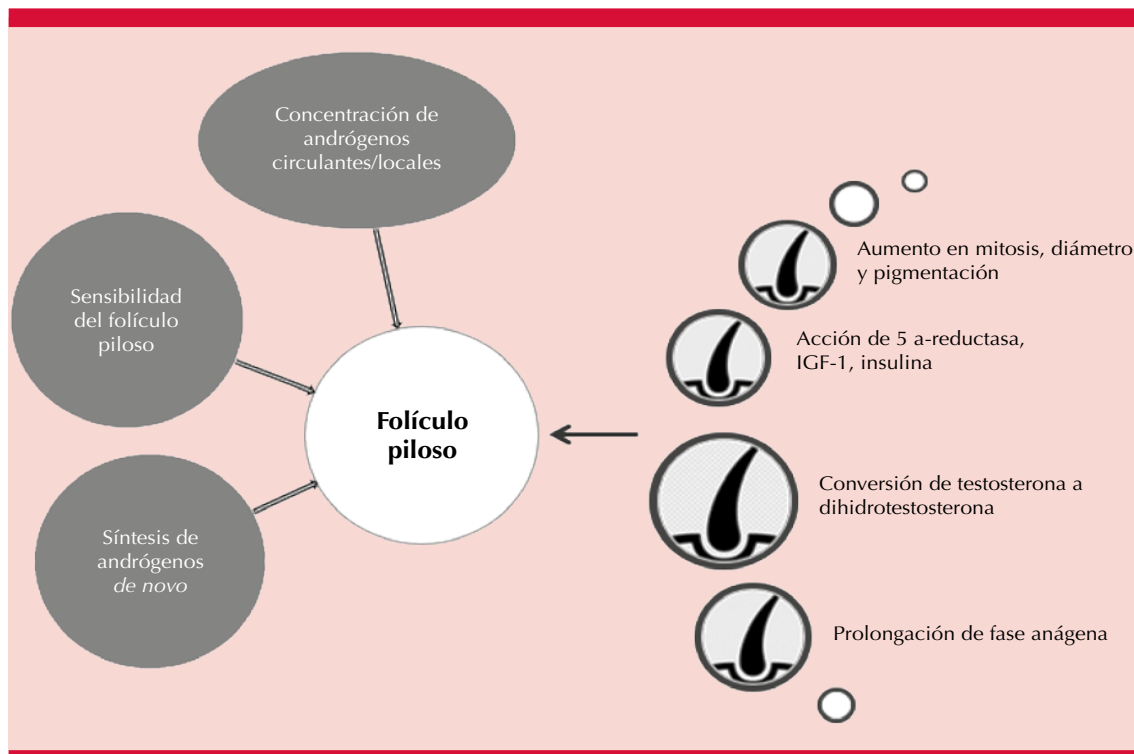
Concentración de andrógenos circulantes/locales

Sensibilidad del folículo piloso

Folículo piloso

Síntesis de andrógenos *de novo*

Aumento en mitosis, diámetro y pigmentación

Acción de 5 a-reductasa, IGF-1, insulina

Conversión de testosterona a dihidrotestosterona

Prolongación de fase anágena